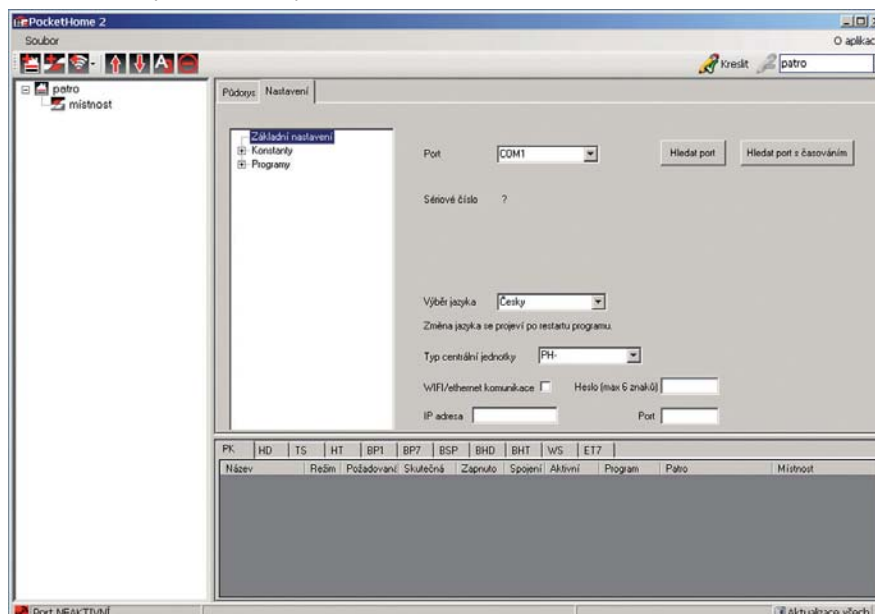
PocketHome 2
Soubor
O aplikac
Kreslit
patro
patro
místnost
Půdorys
Nastavení
Základní nastavení
Konstanty
Programy
Port
COM1
Hledat port
Hledat port s časováním
Sériové číslo ?
Výběr jazyka
Česky
Změna jazyka se projeví po restartu programu.
Typ centrální jednotky
PH-
WIFI/ethernet komunikace
Heslo (max 6 znaků)
IP adresa
Port
PK
HD
TS
HT
BP1
BP7
BSP
BHD
BHT
WS
ET7

| Název | Režim | Požadovaná | Skutečná | Zapnuto | Spojení | Aktivní | Program | Patro | Místnost |
|---|---|---|---|---|---|---|---|---|---|

Port NEAKTIVNÍ
Aktualizace všech